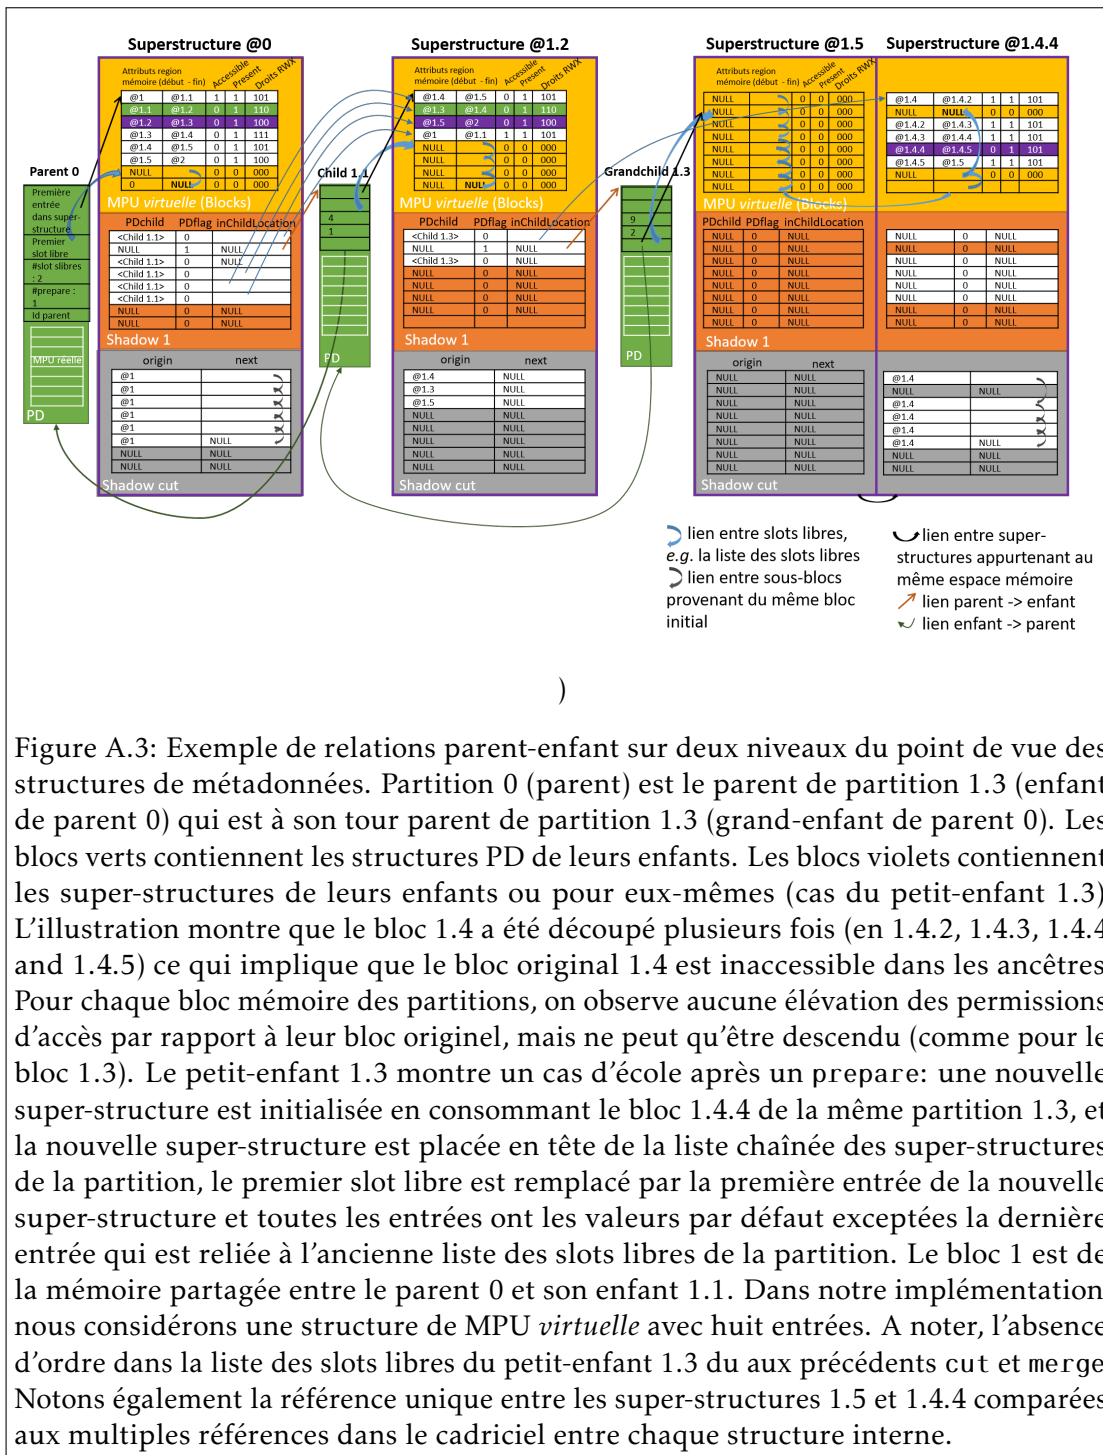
Superstructure @0

Attributs region mémoire (début - fin) Accessible Present Droits RWX

| @1 | @1.1 | 1 | 1 | 101 |
|---|---|---|---|---|
| @1.1 | @1.2 | 0 | 1 | 110 |
| @1.2 | @1.3 | 0 | 1 | 100 |
| @1.3 | @1.4 | 0 | 1 | 111 |
| @1.4 | @1.5 | 0 | 1 | 101 |
| @1.5 | @2 | 0 | 1 | 100 |
| NULL | | 0 | 0 | 000 |
| 0 | NULL | 0 | 0 | 000 |

MPU virtuelle (Blocks)

PDchild PDflag inChildLocation

| <Child 1.1> | 0 | |
|---|---|---|
| NULL | 1 | NULL |
| <Child 1.1> | 0 | NULL |
| <Child 1.1> | 0 | |
| <Child 1.1> | 0 | |
| <Child 1.1> | 0 | |
| NULL | 0 | NULL |
| NULL | 0 | NULL |

Shadow 1

| origin | next |
|---|---|
| @1 | |
| @1 | |
| @1 | |
| @1 | |
| @1 | |
| @1 | NULL |
| NULL | NULL |
| NULL | NULL |

Shadow cut

Parent 0

Première entrée dans super-structure
Premier slot libre
#slot slibres : 2
#prepare : 1
Id parent

MPU réelle

PD

Child 1.1

4
1

PD

Superstructure @1.2

Attributs region mémoire (début - fin) Accessible Present Droits RWX

| @1.4 | @1.5 | 0 | 1 | 101 |
|---|---|---|---|---|
| @1.3 | @1.4 | 0 | 1 | 110 |
| @1.5 | @2 | 0 | 1 | 100 |
| @1 | @1.1 | 1 | 1 | 101 |
| NULL | | 0 | 0 | 000 |
| NULL | | 0 | 0 | 000 |
| NULL | | 0 | 0 | 000 |
| NULL | NULL | 0 | 0 | 000 |

MPU virtuelle (Blocks)

PDchild PDflag inChildLocation

| <Child 1.3> | 0 | |
|---|---|---|
| NULL | 1 | NULL |
| <Child 1.3> | 0 | NULL |
| NULL | 0 | NULL |
| NULL | 0 | NULL |
| NULL | 0 | NULL |
| NULL | 0 | NULL |

Shadow 1

| origin | next |
|---|---|
| @1.4 | NULL |
| @1.3 | NULL |
| @1.5 | NULL |
| NULL | NULL |
| NULL | NULL |
| NULL | NULL |
| NULL | NULL |
| NULL | NULL |

Shadow cut

Grandchild 1.3

9
2
1

PD

Superstructure @1.5

Attributs region mémoire (début - fin) Accessible Present Droits RWX

| NULL | | 0 | 0 | 000 |
|---|---|---|---|---|
| NULL | | 0 | 0 | 000 |
| NULL | | 0 | 0 | 000 |
| NULL | | 0 | 0 | 000 |
| NULL | | 0 | 0 | 000 |
| NULL | | 0 | 0 | 000 |
| NULL | | 0 | 0 | 000 |
| NULL | | 0 | 0 | 000 |

MPU virtuelle (Blocks)

PDchild PDflag inChildLocation

| NULL | 0 | NULL |
|---|---|---|
| NULL | 0 | NULL |
| NULL | 0 | NULL |
| NULL | 0 | NULL |
| NULL | 0 | NULL |
| NULL | 0 | NULL |
| NULL | 0 | NULL |
| NULL | 0 | NULL |

Shadow 1

| origin | next |
|---|---|
| NULL | NULL |
| NULL | NULL |
| NULL | NULL |
| NULL | NULL |
| NULL | NULL |
| NULL | NULL |
| NULL | NULL |
| NULL | NULL |

Shadow cut

Superstructure @1.4.4

| @1.4 | @1.4.2 | 1 | 1 | 101 |
|---|---|---|---|---|
| NULL | NULL | 0 | 0 | 000 |
| @1.4.2 | @1.4.3 | 1 | 1 | 101 |
| @1.4.3 | @1.4.4 | 1 | 1 | 101 |
| @1.4.4 | @1.4.5 | 0 | 1 | 101 |
| @1.4.5 | @1.5 | 1 | 1 | 101 |
| NULL | | 0 | 0 | 000 |

| NULL | 0 | NULL |
|---|---|---|
| NULL | 0 | NULL |
| NULL | 0 | NULL |
| NULL | 0 | NULL |
| NULL | 0 | NULL |
| NULL | 0 | NULL |
| NULL | 0 | NULL |
| NULL | 0 | NULL |

| @1.4 | |
|---|---|
| NULL | NULL |
| @1.4 | |
| @1.4 | |
| @1.4 | |
| @1.4 | NULL |
| NULL | NULL |
| NULL | NULL |

lien entre slots libres, e.g. la liste des slots libres
lien entre sous-blocs provenant du même bloc initial
lien entre super-structures appurtenant au même espace mémoire
lien parent -> enfant
lien enfant -> parent

)

Figure A.3: Exemple de relations parent-enfant sur deux niveaux du point de vue des structures de métadonnées. Partition 0 (parent) est le parent de partition 1.3 (enfant de parent 0) qui est à son tour parent de partition 1.3 (grand-enfant de parent 0). Les blocs verts contiennent les structures PD de leurs enfants. Les blocs violets contiennent les super-structures de leurs enfants ou pour eux-mêmes (cas du petit-enfant 1.3). L'illustration montre que le bloc 1.4 a été découpé plusieurs fois (en 1.4.2, 1.4.3, 1.4.4 and 1.4.5) ce qui implique que le bloc original 1.4 est inaccessible dans les ancêtres. Pour chaque bloc mémoire des partitions, on observe aucune élévation des permissions d'accès par rapport à leur bloc originel, mais ne peut qu'être descendu (comme pour le bloc 1.3). Le petit-enfant 1.3 montre un cas d'école après un prepare: une nouvelle super-structure est initialisée en consommant le bloc 1.4.4 de la même partition 1.3, et la nouvelle super-structure est placée en tête de la liste chaînée des super-structures de la partition, le premier slot libre est remplacé par la première entrée de la nouvelle super-structure et toutes les entrées ont les valeurs par défaut exceptées la dernière entrée qui est reliée à l'ancienne liste des slots libres de la partition. Le bloc 1 est de la mémoire partagée entre le parent 0 et son enfant 1.1. Dans notre implémentation nous considérons une structure de MPU virtuelle avec huit entrées. A noter, l'absence d'ordre dans la liste des slots libres du petit-enfant 1.3 du aux précédents cut et merge Notons également la référence unique entre les super-structures 1.5 et 1.4.4 comparées aux multiples références dans le cadriciel entre chaque structure interne.